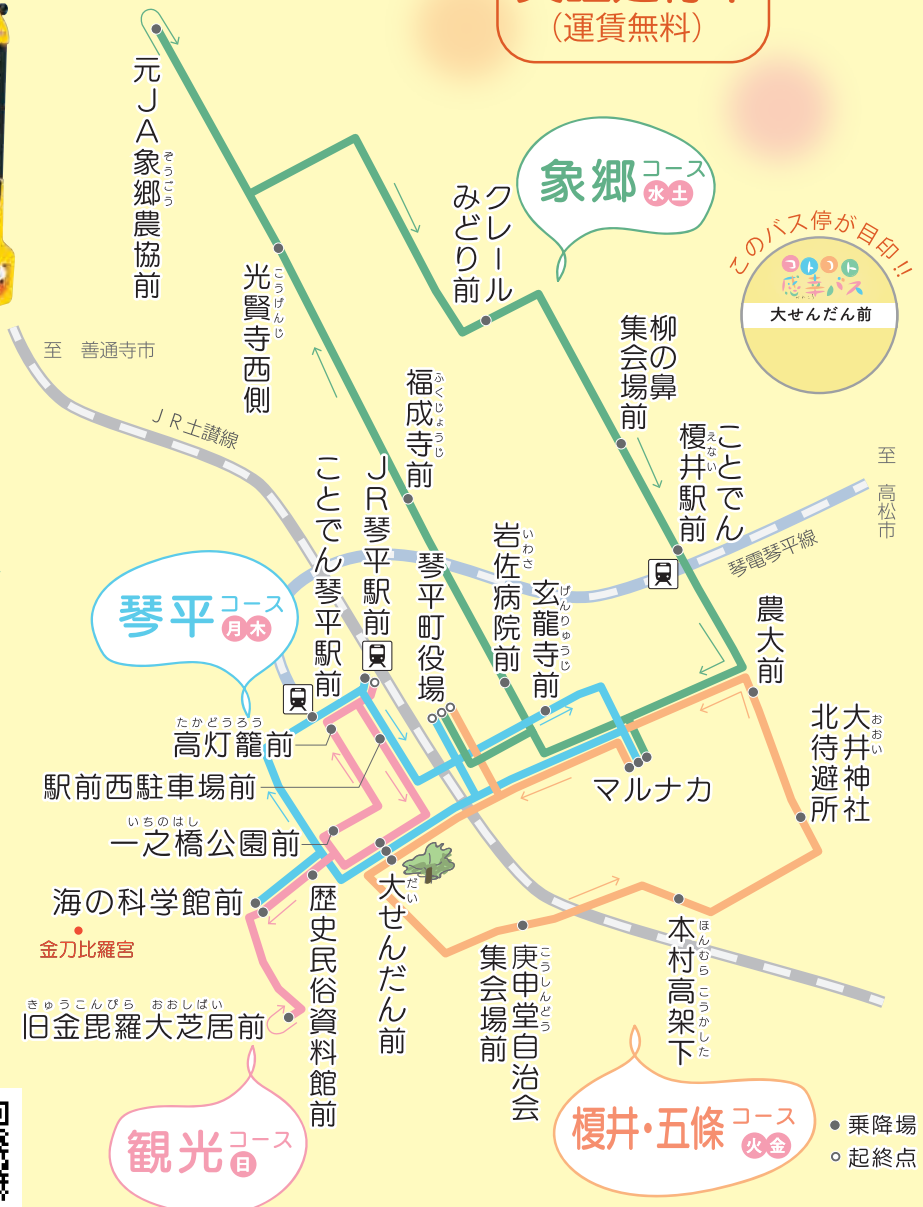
（運賃無料）

元JA象郷農協前

光賢寺西側

至 善通寺市

JR土讃線

象郷コース 水土

クレールみどり前

柳の鼻集会場前

このバス停が目印!!
コトコト感幸バス
大せんだん前

至 高松市

ことでん榎井駅前

琴電琴平線

福成寺前

JR琴平駅前

ことでん琴平駅前

琴平町役場

岩佐病院前

玄龍寺前

農大前

琴平コース 月木

大井神社

北待避所

高灯籠前

駅前西駐車場前

マルナカ

一之橋公園前

海の科学館前

金刀比羅宮

歴史民俗資料館前

大せんだん前

庚申堂自治会集会場前

本村高架下

旧金毘羅大芝居前

観光コース 日

榎井・五條コース 火金

● 乗降場
○ 起終点